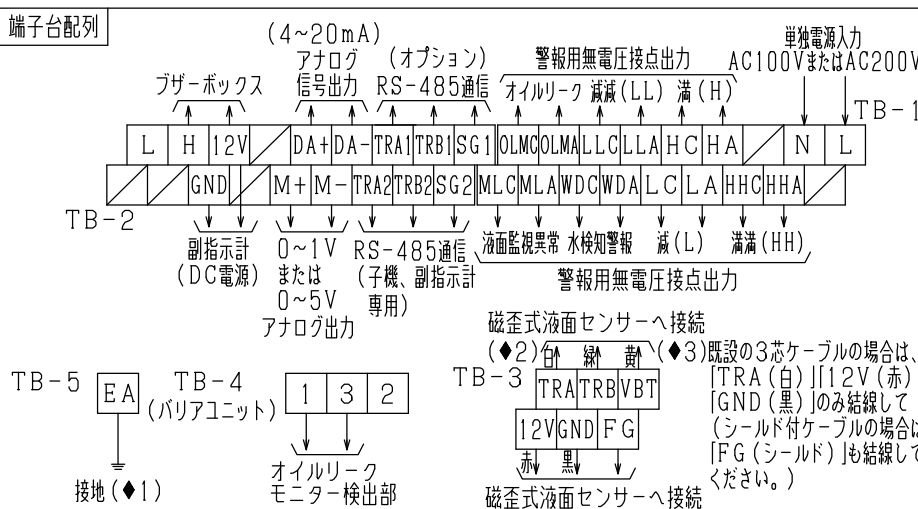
端子台配列

(4~20mA) アナログ 信号出力

ブザーボックス

(オプション) RS-485通信

警報用無電圧接点出力

オイルリーク 減減(LL) 満(H)

単独電源入力 AC100VまたはAC200V

TB-1

| L | H | 12V | | DA+ | DA- | TRA1 | TRB1 | SG1 | OLMC | OLMA | LLC | LLA | HC | HA | | N | L |
|---|---|---|---|---|---|---|---|---|---|---|---|---|---|---|---|---|---|
| | | GND | | M+ | M- | TRA2 | TRB2 | SG2 | MLC | MLA | WDC | WDA | LC | LA | HHC | HHA | |

TB-2

副指示計 (DC電源)

0~1V または 0~5V アナログ出力

RS-485通信 (子機、副指示計 専用)

液面監視異常 水検知警報 減(L) 満満(HH)

警報用無電圧接点出力

磁歪式液面センサーへ接続

(◆2)白 緑 黄 (◆3)既設の3芯ケーブルの場合は、「TRA(白)」「12V(赤)」「GND(黒)」のみ結線して(シールド付ケーブルの場合は「FG(シールド)」も結線してください。)

TB-3

| TRA | TRB | VBT |
|---|---|---|

| 12V | GND | FG |
|---|---|---|

赤 黒

磁歪式液面センサーへ接続

TB-5

EA

接地(◆1)

TB-4 (バリアユニット)

| 1 | 3 | 2 |
|---|---|---|

オイルリーク モニター検出部